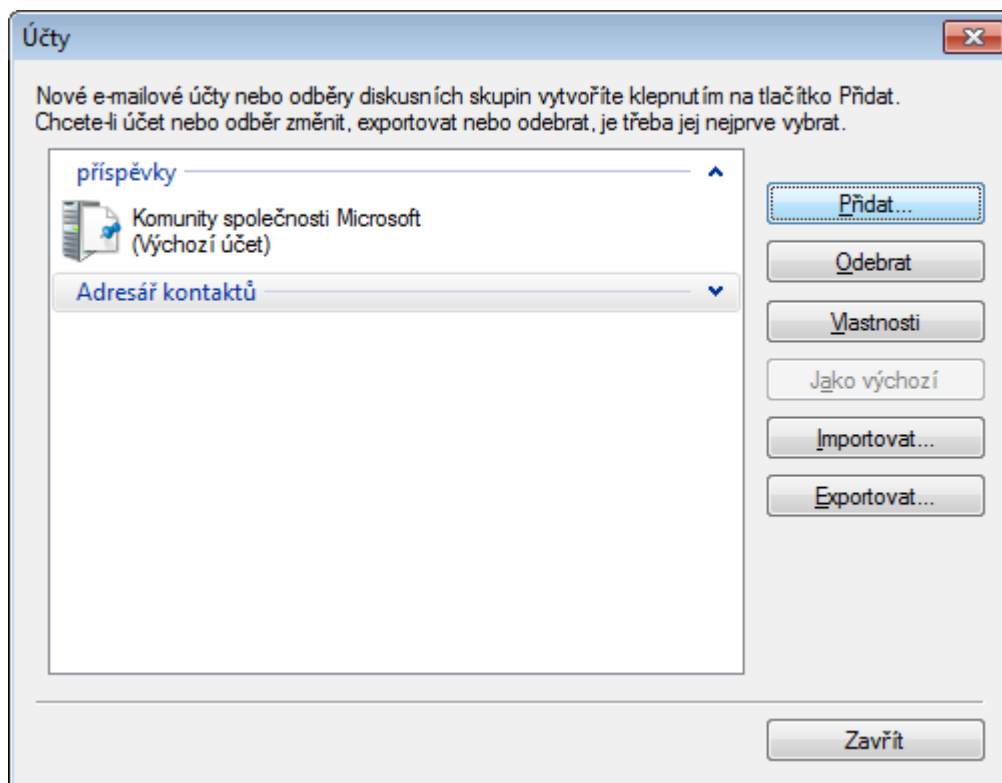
Účty

Nové e-mailové účty nebo odběry diskusních skupin vytvoříte klepnutím na tlačítko Přidat. Chcete-li účet nebo odběr změnit, exportovat nebo odebrat, je třeba jej nejprve vybrat.

příspěvky

Komunity společnosti Microsoft
(Výchozí účet)

Adresář kontaktů

Přidat...

Odebrat

Vlastnosti

Jako výchozí

Importovat...

Exportovat...

Zavřít